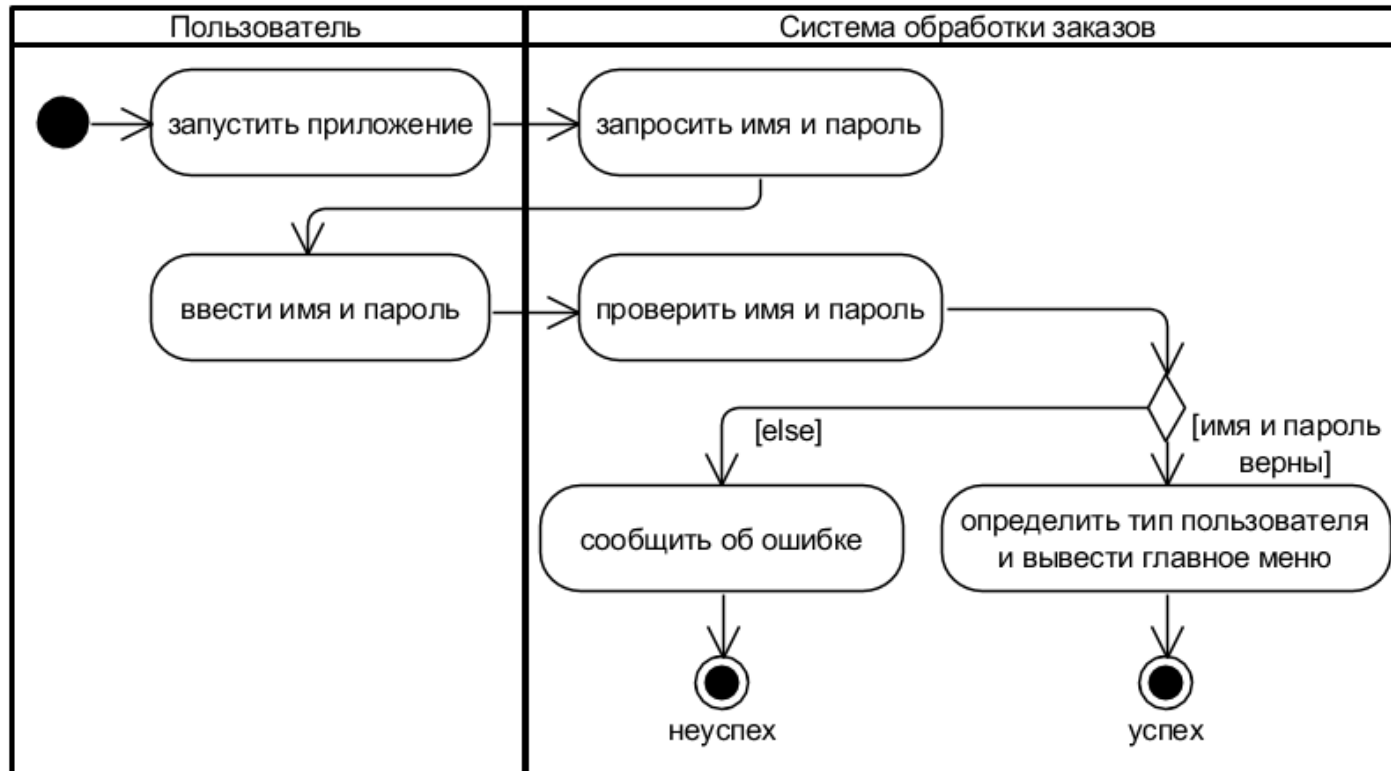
Пользователь

Система обработки заказов

запустить приложение

запросить имя и пароль

ввести имя и пароль

проверить имя и пароль

[else]

[имя и пароль верны]

сообщить об ошибке

определить тип пользователя и вывести главное меню

неуспех

успех